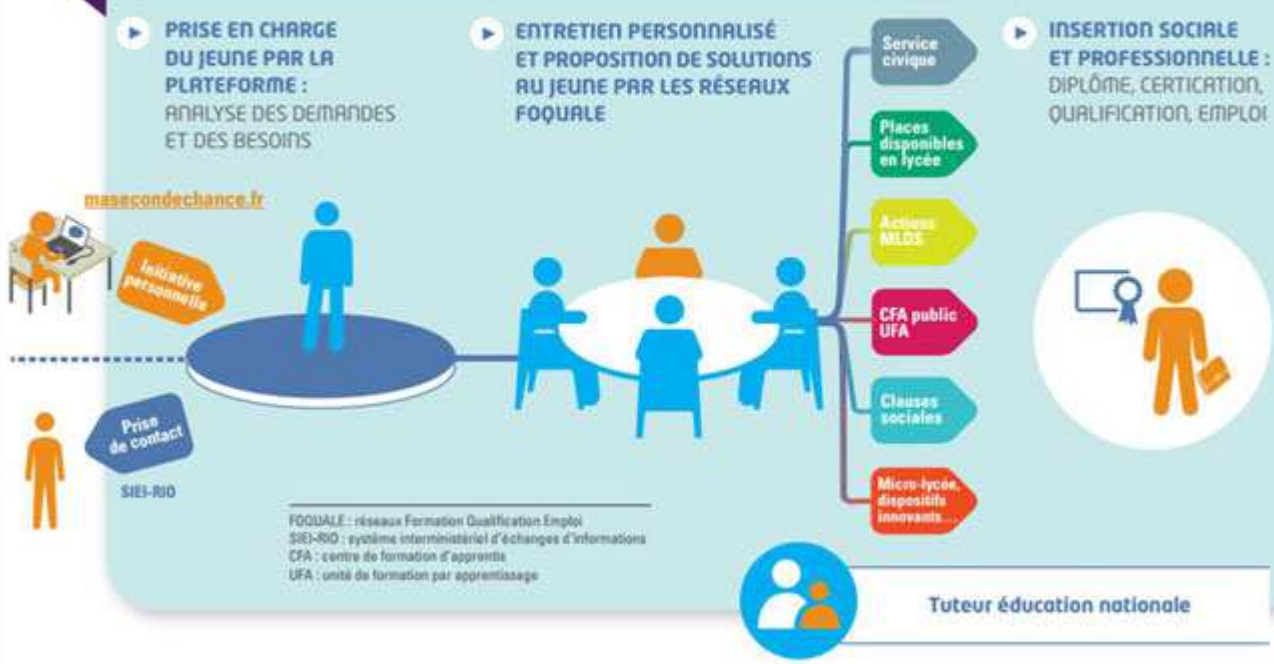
PRISE EN CHARGE DU JEUNE PAR LA PLATEFORME :
ANALYSE DES DEMANDES ET DES BESOINS

ENTRETIEN PERSONNALISÉ ET PROPOSITION DE SOLUTIONS AU JEUNE PAR LES RÉSEAUX FOQUALE

INSERTION SOCIALE ET PROFESSIONNELLE :
DIPLÔME, CERTICATION, QUALIFICATION, EMPLOI

masecondechance.fr

Initiative personnelle

Prise de contact

SIEI-RIO

Service civique

Places disponibles en lycée

Actions MLDS

CFA public UFA

Clauses sociales

Micro-lycée, dispositifs innovants...

FOQUALE : réseaux Formation Qualification Emploi
SIEI-RIO : système interministériel d'échanges d'informations
CFA : centre de formation d'apprentis
UFA : unité de formation par apprentissage

Tuteur éducation nationale